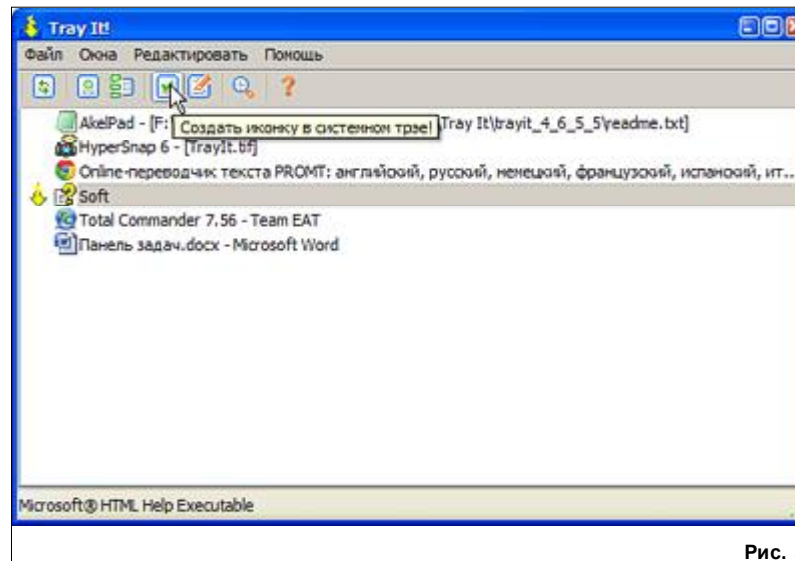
Tray It!

Файл Окна Редактировать Помощь

AkelPad - [F: Создать иконку в системном трэе! Tray It\trayit_4_6_5_5\readme.txt]
HyperSnap 6 - [TrayIt.bf]
Online-переводчик текста PROMT: английский, русский, немецкий, французский, испанский, ит...
Soft
Total Commander 7.56 - Team EAT
Панель задач.docx - Microsoft Word

Microsoft® HTML Help Executable

Рис.